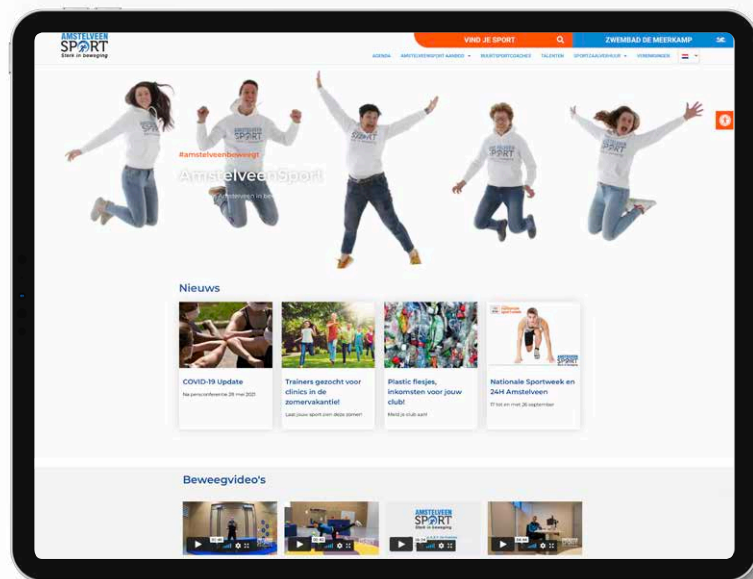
AMSTELVEEN SPORT Sterk in beweging

VIND JE SPORT

ZWEMBAD DE MEERKAMP

AGENDA AMSTELVEENSPORT AANBOD BUURTSPORTCOACHES TALENTEN SPORTAANBIEDERS VERENIGINGEN

#amstelveenbeweegt

AmstelveenSport

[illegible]

Nieuws

COVID-19 Update

Na persconferentie 28 mei 2021

Trainers gezocht voor clinics in de zomervakantie!

Laat jouw sport zien deze zomer!

Plastic flesjes, inkomsten voor jouw club!

Meld je club aan!

Nationale Sportweek en 24H Amstelveen

17 t/m en met 26 september

Beweegvideo's